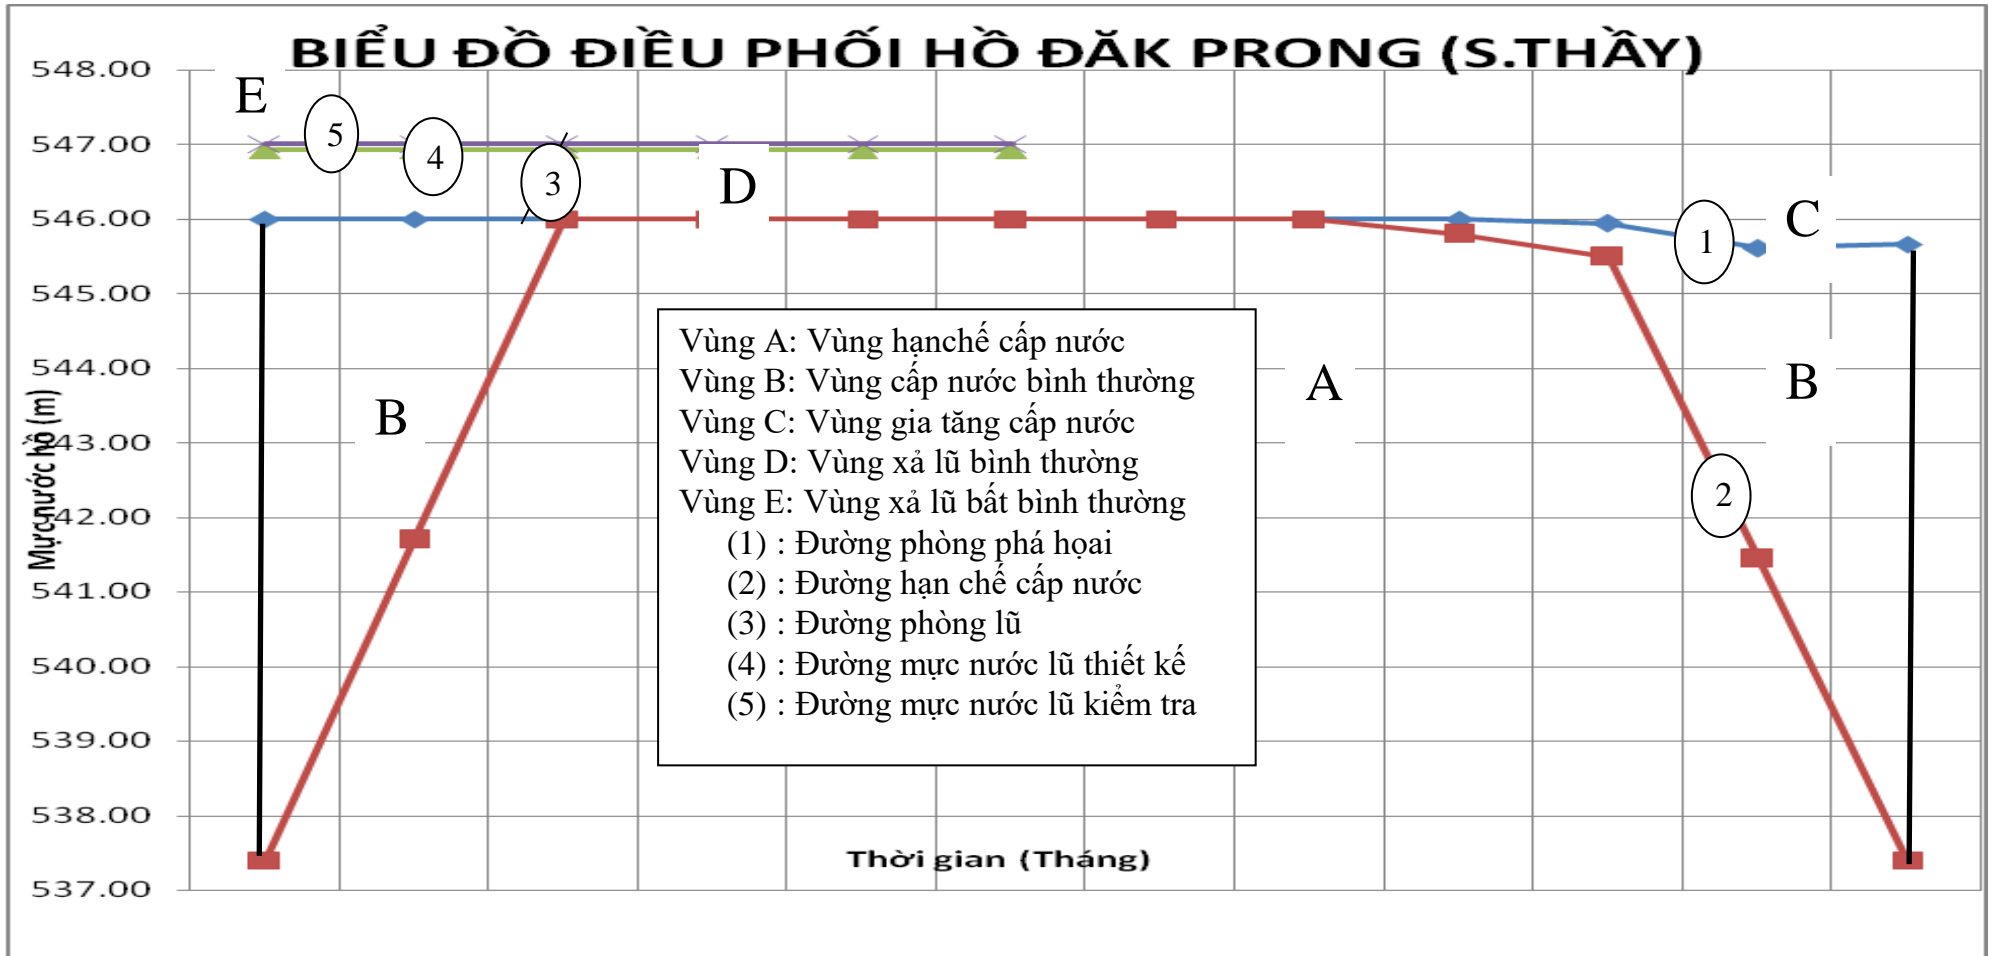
BIỂU ĐỒ ĐIỀU PHỐI HỒ ĐĂK PRONG (S.THẦY)

548.00
547.00
546.00
545.00
544.00
543.00
542.00
541.00
540.00
539.00
538.00
537.00

Mực nước hồ (m)

E
5
4
3
D
C
1
B
A
B
2

Vùng A: Vùng hạnchế cấp nước
Vùng B: Vùng cấp nước bình thường
Vùng C: Vùng gia tăng cấp nước
Vùng D: Vùng xả lũ bình thường
Vùng E: Vùng xả lũ bất bình thường
(1) : Đường phòng phá hoại
(2) : Đường hạn chế cấp nước
(3) : Đường phòng lũ
(4) : Đường mực nước lũ thiết kế
(5) : Đường mực nước lũ kiểm tra

Thời gian (Tháng)